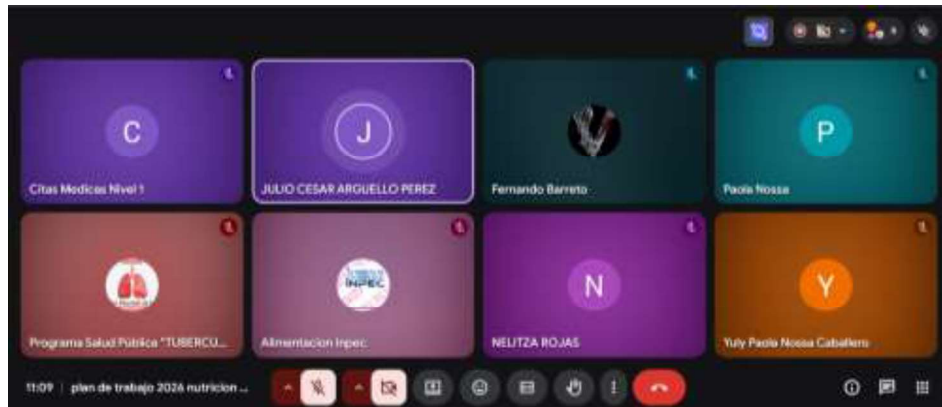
C
Citas Medicas Nivel 1

J
JULIO CESAR ARGUELLO PEREZ

Fernando Barreto

P
Paola Nossa

Programa Salud Publica "TUBERCU...

INPEC
Alimentacion Inpec

N
NELITZA ROJAS

Y
Yuly Paola Nossa Caballero

11:09 | plan de trabajo 2026 nutricion ...